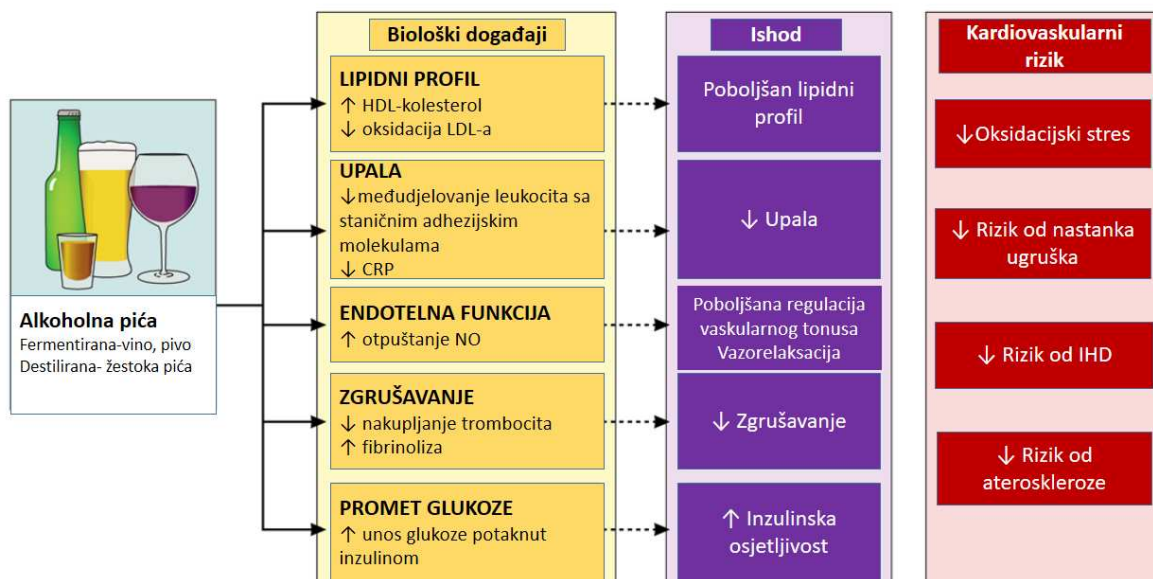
Alkoholna pića
Fermentirana-vino, pivo
Destilirana- žestoka pića

Biološki događaji

LIPIDNI PROFIL
↑ HDL-kolesterol
↓ oksidacija LDL-a

UPALA
↓međudjelovanje leukocita sa staničnim adhezijskim molekulama
↓ CRP

ENDOTELNA FUNKCIJA
↑ otpuštanje NO

ZGRUŠAVANJE
↓ nakupljanje trombocita
↑ fibrinoliza

PROMET GLUKOZE
↑ unos glukoze potaknut inzulinom

Ishod

Poboljšan lipidni profil

↓ Upala

Poboljšana regulacija vaskularnog tonusa
Vazorelaksacija

↓ Zgrušavanje

↑ Inzulinska osjetljivost

Kardiovaskularni rizik

↓Oksidacijski stres

↓ Rizik od nastanka ugruška

↓ Rizik od IHD

↓ Rizik od ateroskleroze